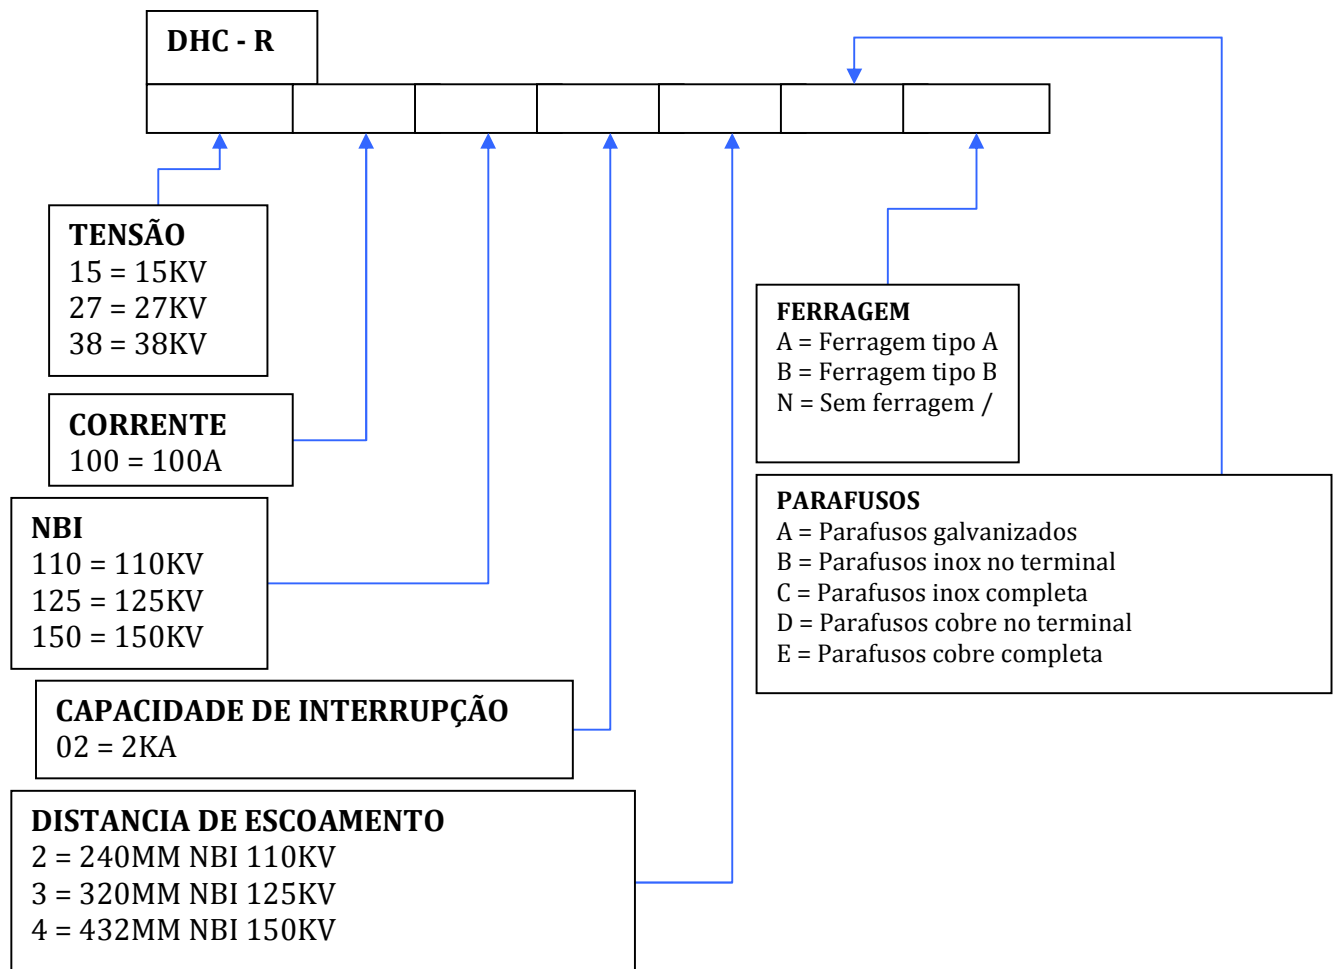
DHC - R

TENSÃO
15 = 15KV
27 = 27KV
38 = 38KV

CORRENTE
100 = 100A

NBI
110 = 110KV
125 = 125KV
150 = 150KV

CAPACIDADE DE INTERRUPÇÃO
02 = 2KA

DISTANCIA DE ESCOAMENTO
2 = 240MM NBI 110KV
3 = 320MM NBI 125KV
4 = 432MM NBI 150KV

FERRAGEM
A = Ferragem tipo A
B = Ferragem tipo B
N = Sem ferragem /

PARAFUSOS
A = Parafusos galvanizados
B = Parafusos inox no terminal
C = Parafusos inox completa
D = Parafusos cobre no terminal
E = Parafusos cobre completa